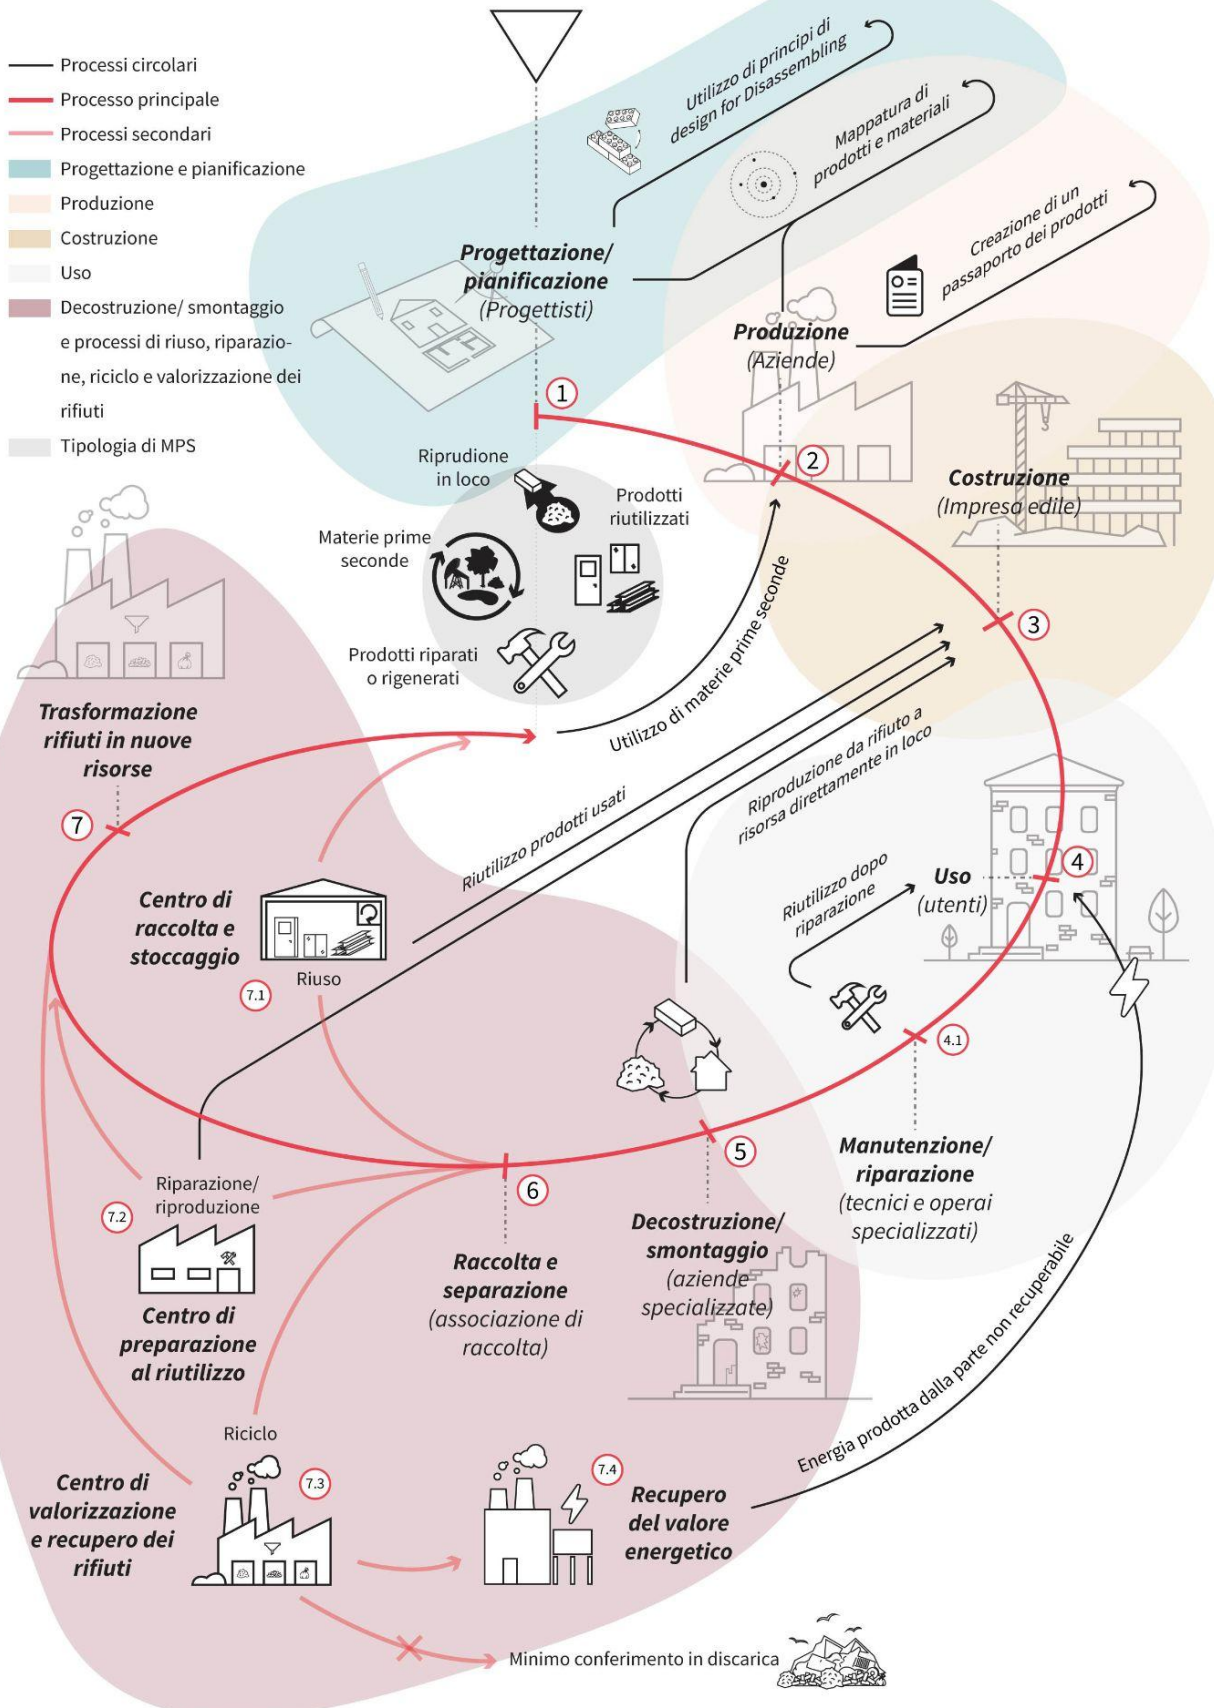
Processi circolari
Processo principale
Processi secondari
Progettazione e pianificazione
Produzione
Costruzione
Uso
Decostruzione/ smontaggio e processi di riuso, riparazione, riciclo e valorizzazione dei rifiuti
Tipologia di MPS

Utilizzo di principi di design for Disassembling

Mappatura di prodotti e materiali

Creazione di un passaporto dei prodotti

Progettazione/ pianificazione (Progettisti)

Produzione (Aziende)

1

2

Costruzione (Impresa edile)

3

Ripurdione in loco

Prodotti riutilizzati

Materie prime seconde

Prodotti riparati o rigenerati

Utilizzo di materie prime seconde

Riproduzione da rifiuto a risorsa direttamente in loco

Riutilizzo prodotti usati

Trasformazione rifiuti in nuove risorse

7

Centro di raccolta e stoccaggio

7.1

Riuso

Riutilizzo dopo riparazione

Uso (utenti)

4

4.1

5

Manutenzione/ riparazione (tecnici e operai specializzati)

Riparazione/ riproduzione

7.2

6

Centro di preparazione al riutilizzo

Raccolta e separazione (associazione di raccolta)

Decostruzione/ smontaggio (aziende specializzate)

Riciclo

7.3

7.4

Centro di valorizzazione e recupero dei rifiuti

Recupero del valore energetico

Energia prodotta dalla parte non recuperabile

Minimo conferimento in discarica